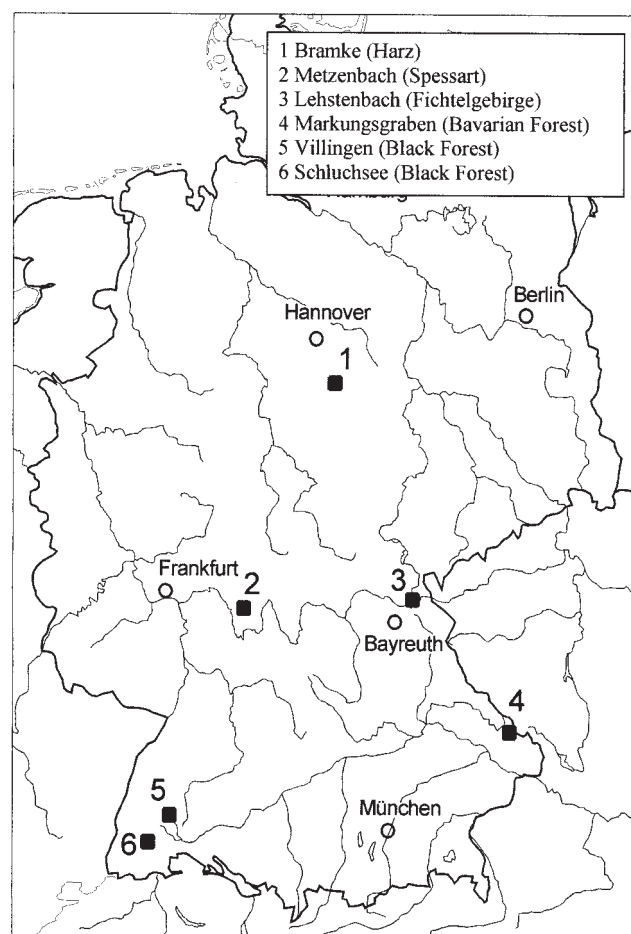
1 Bramke (Harz)
2 Metzenbach (Spessart)
3 Lehstenbach (Fichtelgebirge)
4 Markungsgraben (Bavarian Forest)
5 Villingen (Black Forest)
6 Schluchsee (Black Forest)

Hamburg

Berlin

Hannover

1

Frankfurt

2

3

Bayreuth

4

5

München

6